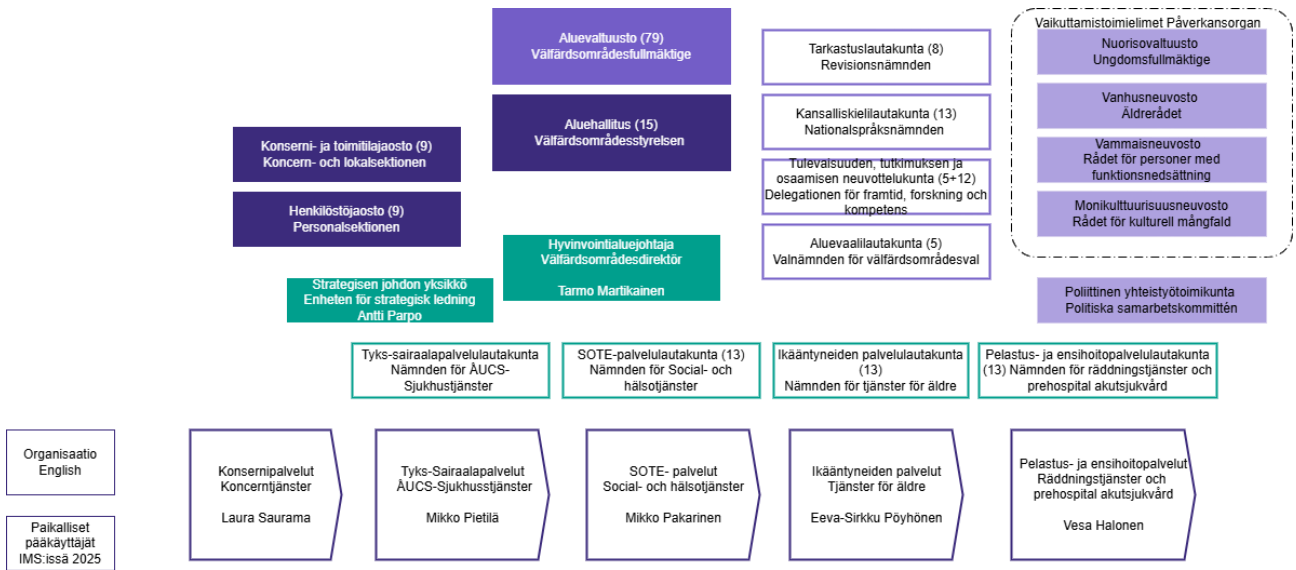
Aluevaltuusto (79)
Välfärdsområdesfullmäktige

Aluehallitus (15)
Välfärdsområdesstyrelsen

Konserni- ja toimitilajaosto (9)
Koncern- och lokalsektionen

Henkilöstöjaosto (9)
Personalsektionen

Hyvinvointialuejohtaja
Välfärdsområdesdirektör

Tarmo Martikainen

Strategisen johdon yksikkö
Enheten för strategisk ledning
Antti Parpo

Tarkastuslautakunta (8)
Revisionsnämnden

Kansalliskielilautakunta (13)
Nationalspråksnämnden

Tulevaisuuden, tutkimuksen ja osaamisen neuvottelukunta (5+12)
Delegationen för framtid, forskning och kompetens

Aluevaalilautakunta (5)
Valnämnden för välfärdsområdesval

Vaikuttamistoimielimet Påverkansorgan

Nuorisovaltuusto
Ungdomsfullmäktige

Vanhusneuvosto
Äldrerådet

Vammaisneuvosto
Rådet för personer med funktionsnedsättning

Monikulttuurisuusneuvosto
Rådet för kulturell mångfald

Poliittinen yhteistyötoimikunta
Politiska samarbetskommittén

Tyks-sairaalapalvelulautakunta
Nämnden för ÅUCS-Sjukhustjänster

SOTE-palvelulautakunta (13)
Nämnden för Social- och hälsotjänster

Ikääntyneiden palvelulautakunta (13)
Nämnden för tjänster för äldre

Pelastus- ja ensihoitopalvelulautakunta (13) Nämnden för räddningstjänster och prehospital akutsjukvård

Organisaatio
English

Paikalliset pääkäyttäjät IMS:issä 2025

Konsernipalvelut
Koncerntjänster

Laura Saurama

Tyks-Sairaalapalvelut
ÅUCS-Sjukhusstjänster

Mikko Pietilä

SOTE- palvelut
Social- och hälsotjänster

Mikko Pakarinen

Ikääntyneiden palvelut
Tjänster för äldre

Eeva-Sirkku Pöyhönen

Pelastus- ja ensihoitopalvelut
Räddningstjänster och prehospital akutsjukvård

Vesa Halonen